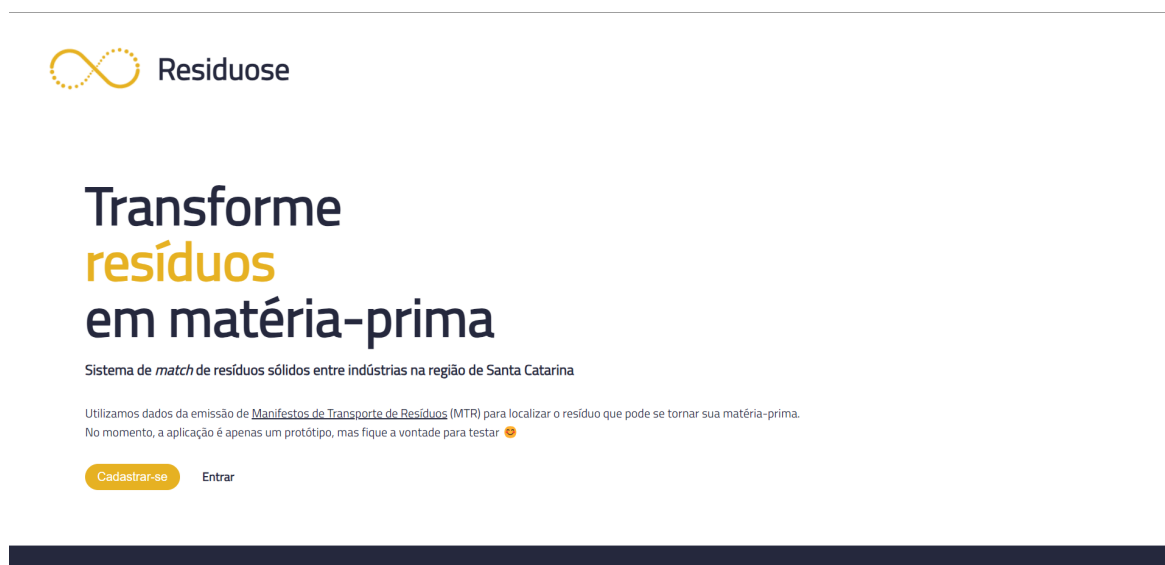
Residuose

Transforme
resíduos
em matéria-prima

Sistema de *match* de resíduos sólidos entre indústrias na região de Santa Catarina

Utilizamos dados da emissão de Manifestos de Transporte de Resíduos (MTR) para localizar o resíduo que pode se tornar sua matéria-prima.
No momento, a aplicação é apenas um protótipo, mas fique a vontade para testar 😊

Cadastrar-se

Entrar